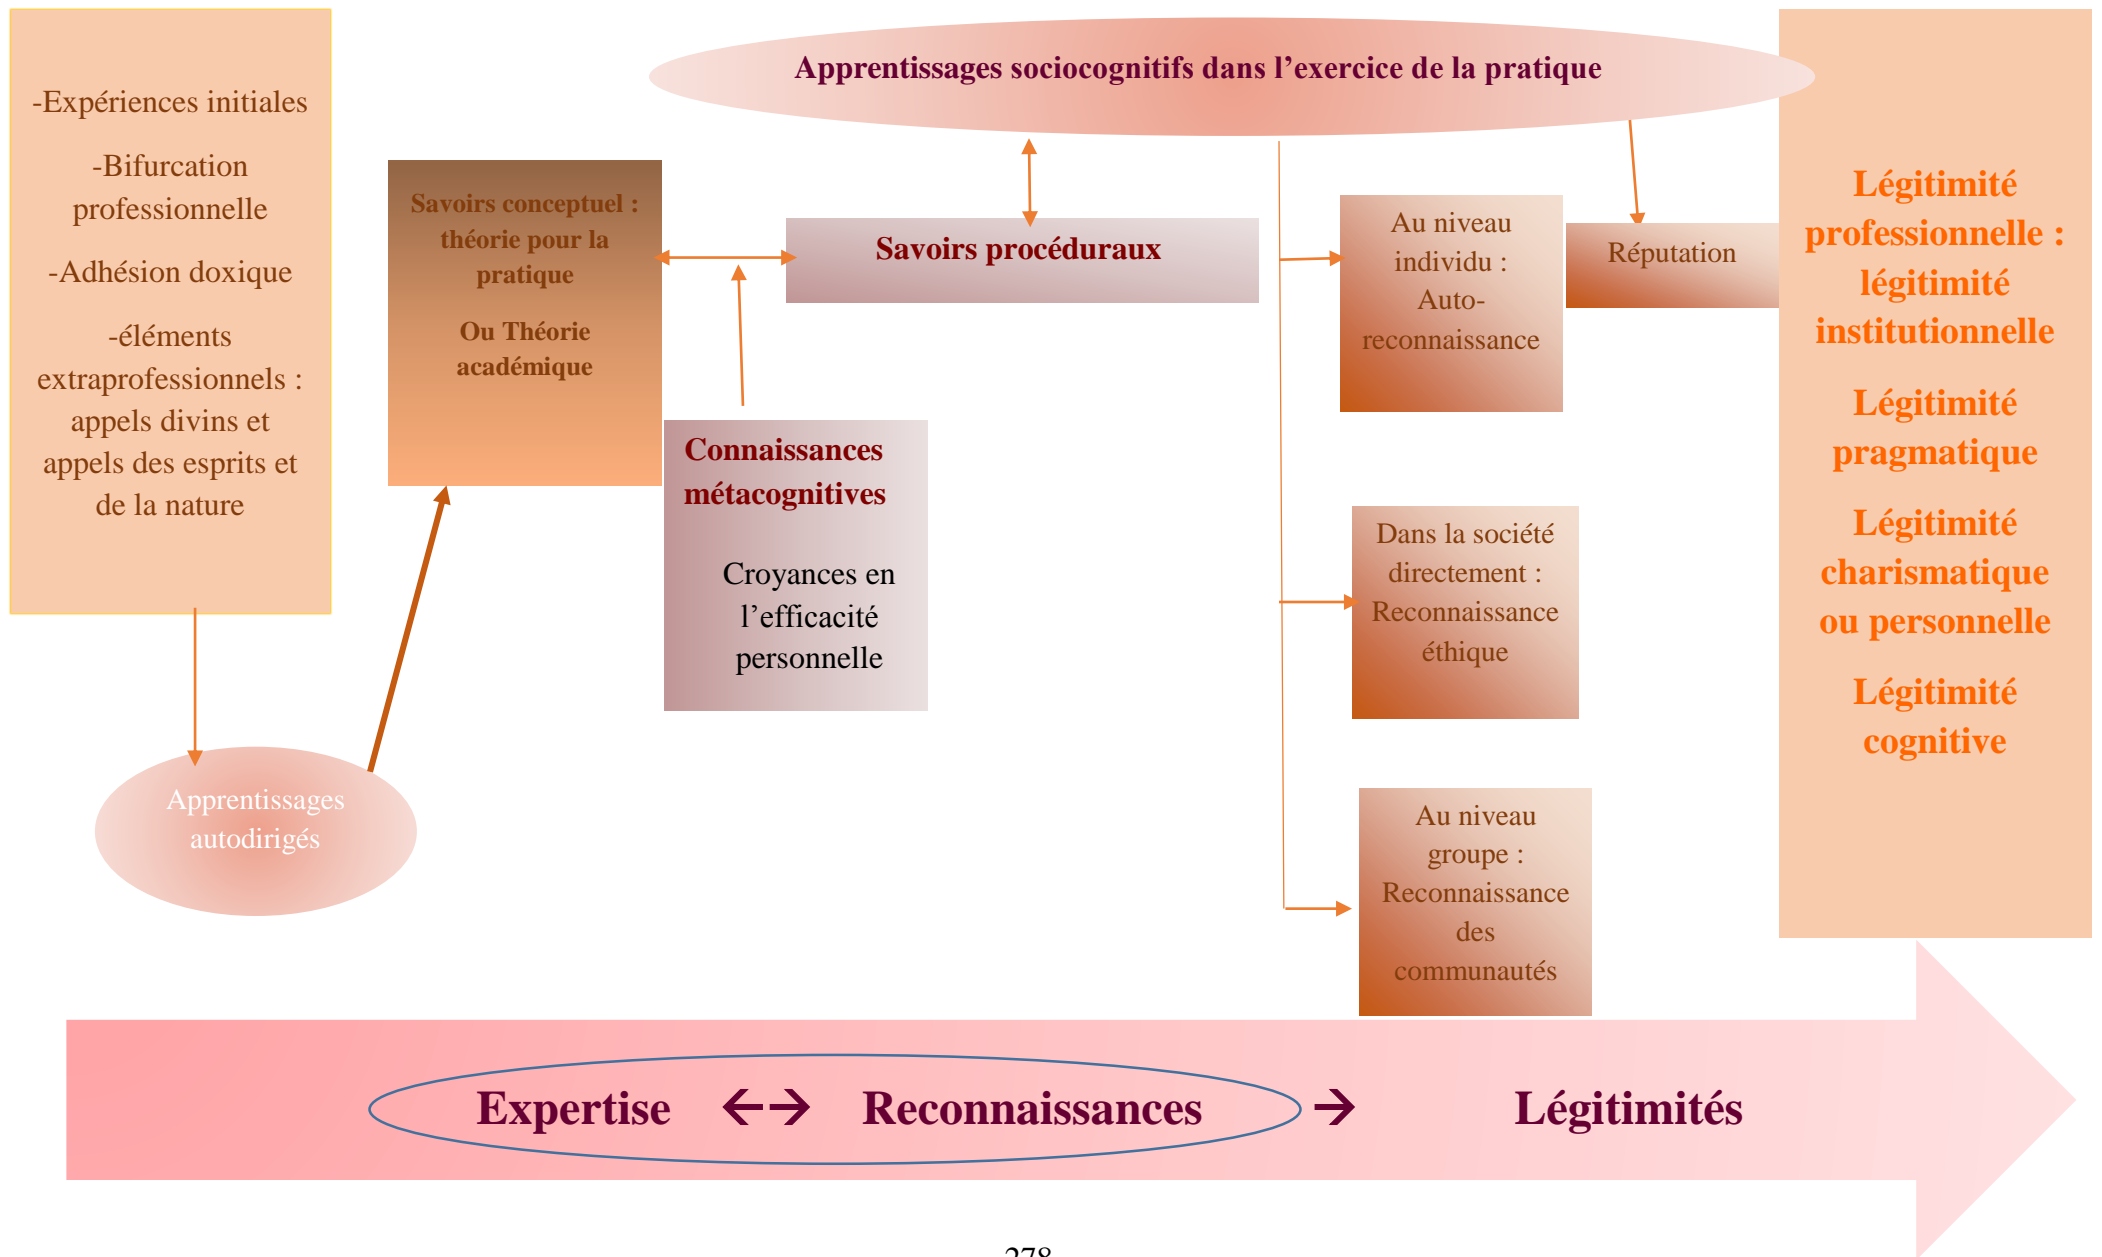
-Expériences initiales

-Bifurcation professionnelle

-Adhésion doxique

-éléments extraprofessionnels : appels divins et appels des esprits et de la nature

Apprentissages autodirigés

Savoirs conceptuel : théorie pour la pratique

Ou Théorie académique

Apprentissages sociocognitifs dans l'exercice de la pratique

Savoirs procéduraux

Connaissances métacognitives

Croyances en l'efficacité personnelle

Au niveau individu : Auto-reconnaissance

Réputation

Dans la société directement : Reconnaissance éthique

Au niveau groupe : Reconnaissance des communautés

Légitimité professionnelle : légitimité institutionnelle

Légitimité pragmatique

Légitimité charismatique ou personnelle

Légitimité cognitive

Expertise ←→ Reconnaissances → Légitimités

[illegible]